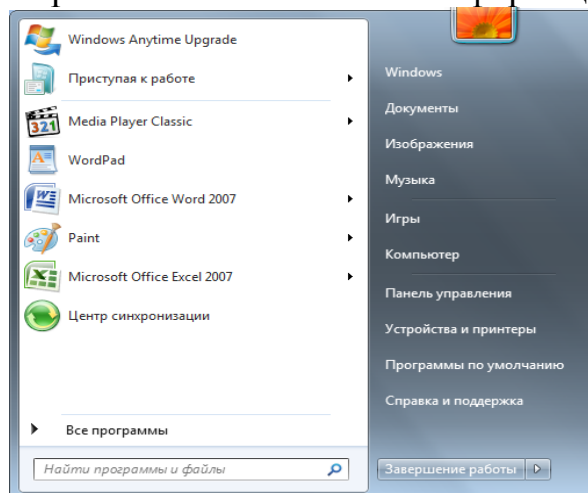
Windows Anytime Upgrade
Приступая к работе
Media Player Classic
WordPad
Microsoft Office Word 2007
Paint
Microsoft Office Excel 2007
Центр синхронизации
Все программы
Найти программы и файлы

Windows
Документы
Изображения
Музыка
Игры
Компьютер
Панель управления
Устройства и принтеры
Программы по умолчанию
Справка и поддержка
Завершение работы